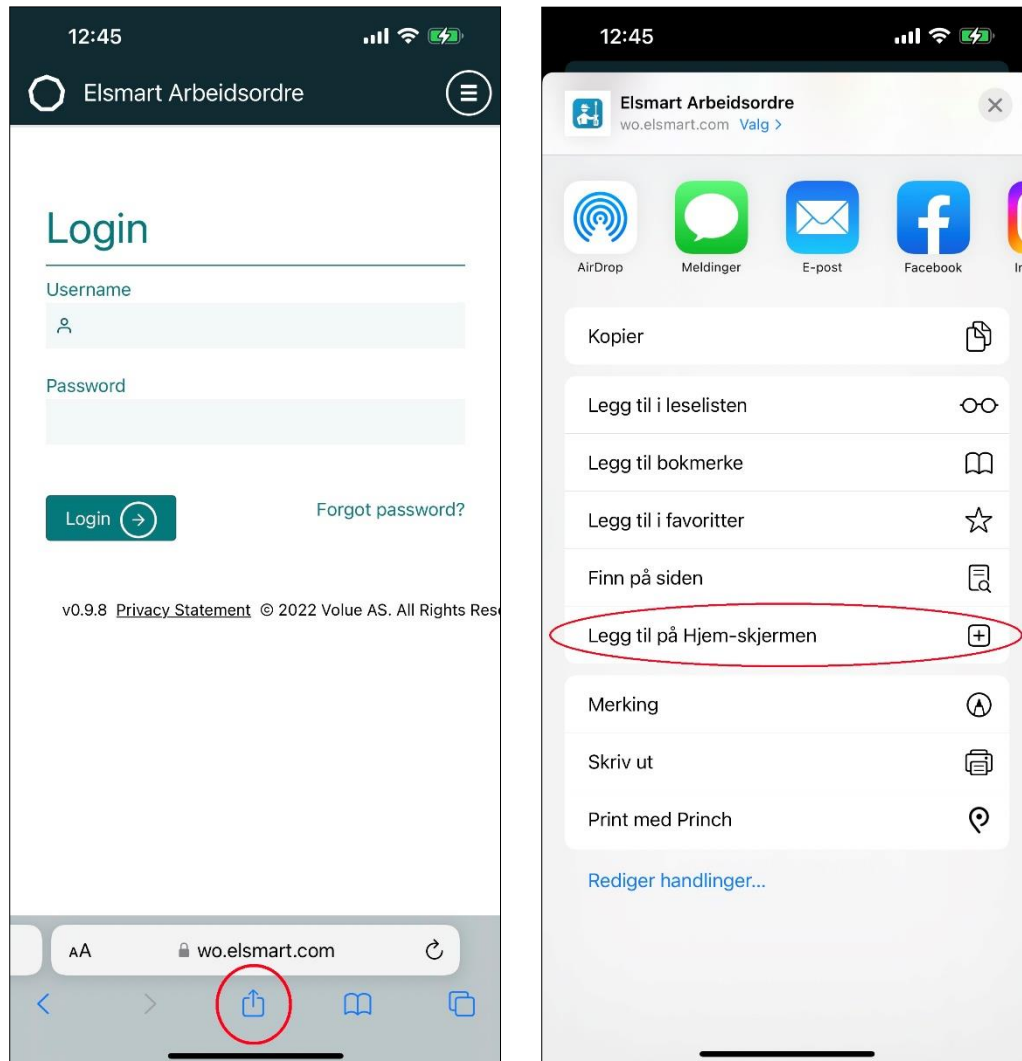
12:45

Elsmart Arbeidsordre

Login

Username

Password

Login

Forgot password?

v0.9.8 Privacy Statement © 2022 Volue AS. All Rights Res

AA wo.elsmart.com

12:45

Elsmart Arbeidsordre
wo.elsmart.com Valg >

AirDrop Meldinger E-post Facebook In

Kopier

Legg til i leselisten

Legg til bokmerke

Legg til i favoritter

Finn på siden

Legg til på Hjem-skjermen

Merking

Skriv ut

Print med Princh

Rediger handlinger...